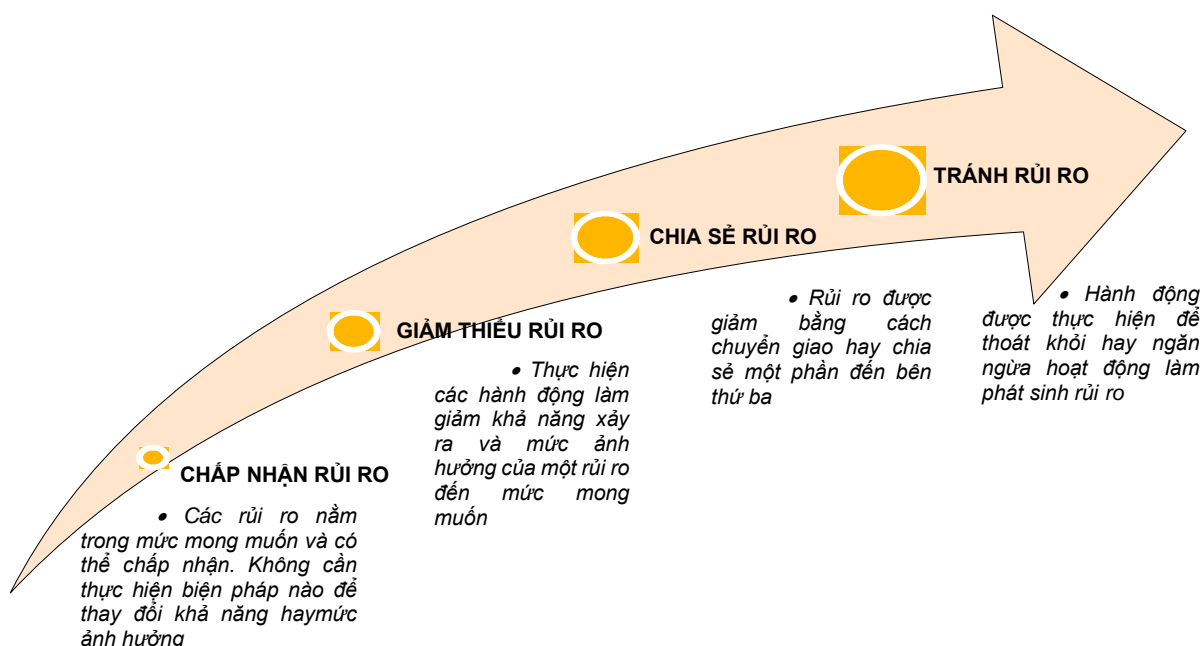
CHẤP NHẬN RỦI RO

• Các rủi ro nằm trong mức mong muốn và có thể chấp nhận. Không cần thực hiện biện pháp nào để thay đổi khả năng haymức ảnh hưởng

GIẢM THIỂU RỦI RO

• Thực hiện các hành động làm giảm khả năng xảy ra và mức ảnh hưởng của một rủi ro đến mức mong muốn

CHIA SẺ RỦI RO

• Rủi ro được giảm bằng cách chuyển giao hay chia sẻ một phần đến bên thứ ba

TRÁNH RỦI RO

• Hành động được thực hiện để thoát khỏi hay ngăn ngừa hoạt động làm phát sinh rủi ro